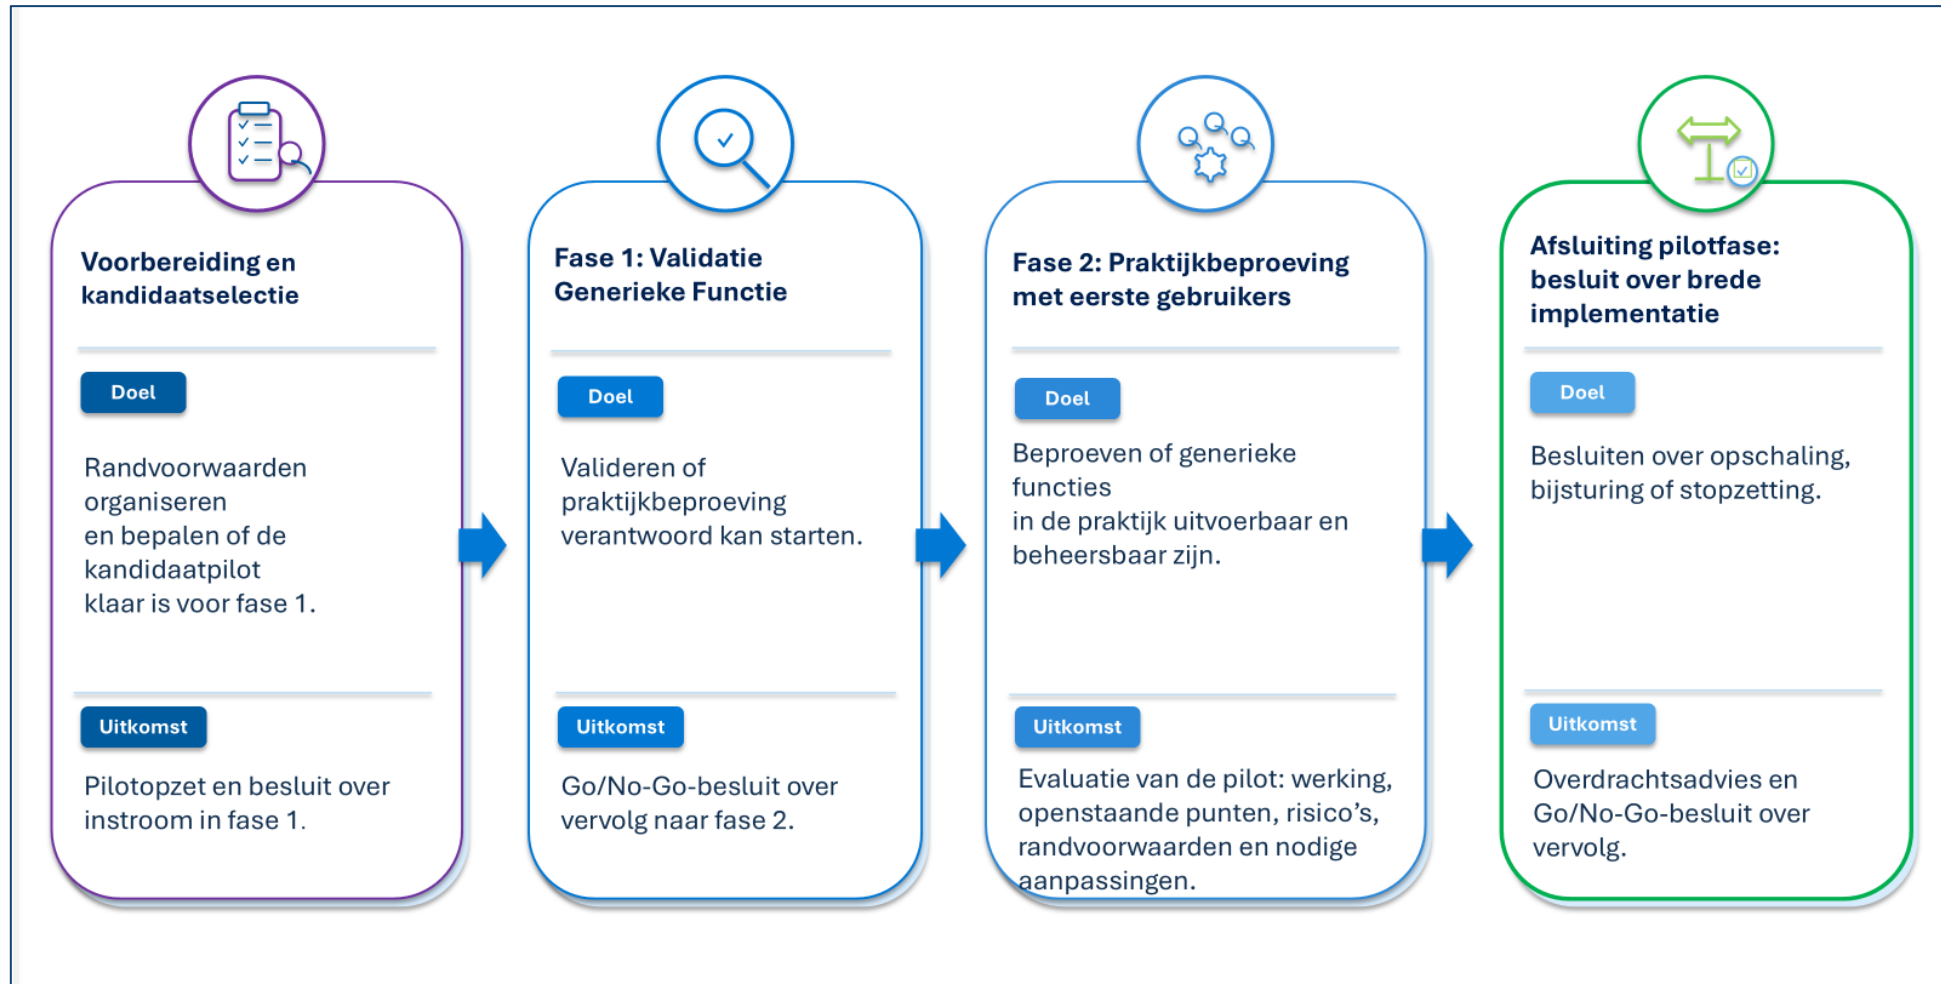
Voorbereiding en kandidaatselectie

Doel

Randvoorwaarden organiseren en bepalen of de kandidaatpilot klaar is voor fase 1.

Uitkomst

Pilotopzet en besluit over instroom in fase 1.

Fase 1: Validatie Generieke Functie

Doel

Valideren of praktijkbeproeving verantwoord kan starten.

Uitkomst

Go/No-Go-besluit over vervolg naar fase 2.

Fase 2: Praktijkbeproeving met eerste gebruikers

Doel

Beproeven of generieke functies in de praktijk uitvoerbaar en beheersbaar zijn.

Uitkomst

Evaluatie van de pilot: werking, openstaande punten, risico's, randvoorwaarden en nodige aanpassingen.

Afsluiting pilotfase: besluit over brede implementatie

Doel

Besluiten over opschaling, bijsturing of stopzetting.

Uitkomst

Overdrachtsadvies en Go/No-Go-besluit over vervolg.